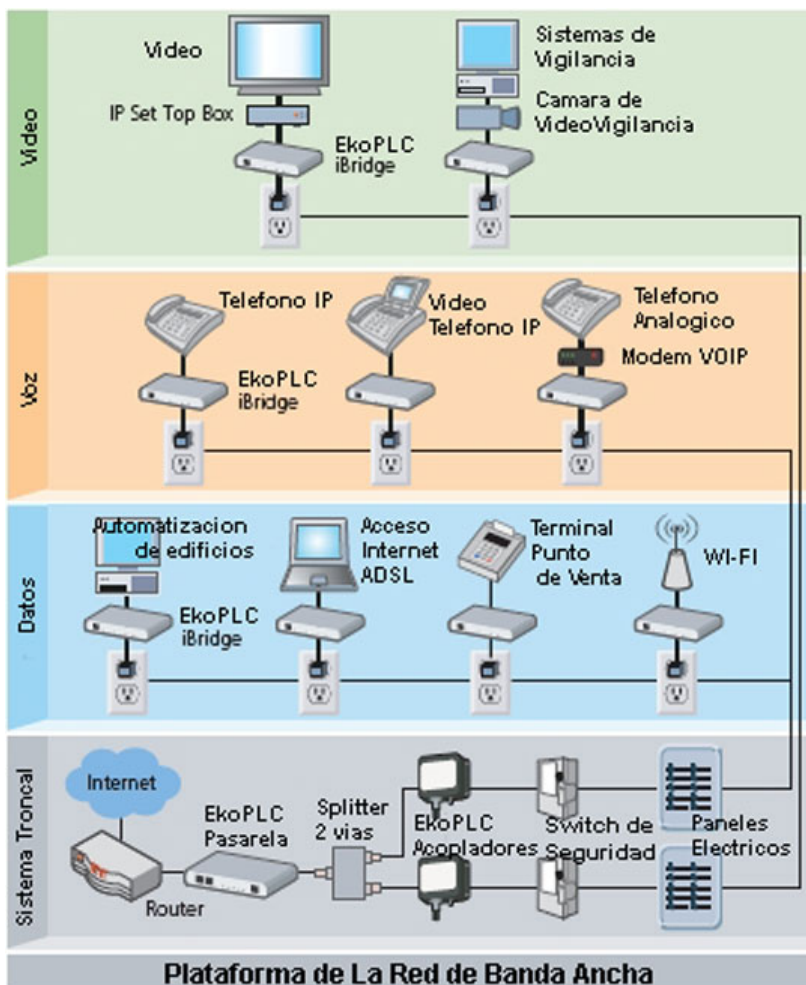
Video

Video

IP Set Top Box

EkoPLC iBridge

Sistemas de Vigilancia

Camara de VideoVigilancia

Voz

Telefono IP

Video Telefono IP

Telefono Analogico

Modem VOIP

EkoPLC iBridge

Datos

Automatizacion de edificios

Acceso Internet ADSL

Terminal Punto de Venta

WI-FI

EkoPLC iBridge

Sistema Troncal

Internet

Router

EkoPLC Pasarela

Splitter 2 vias

EkoPLC Acopladores

Switch de Seguridad

Paneles Electricos

Plataforma de La Red de Banda Ancha